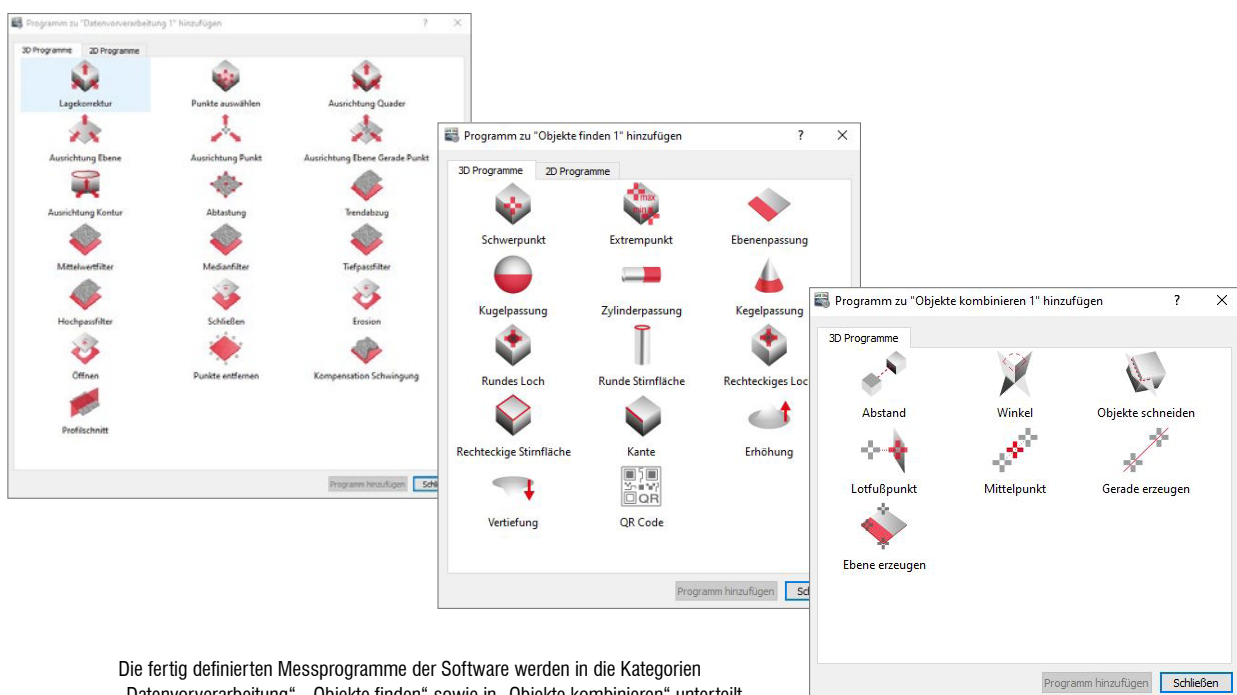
Programm zu "Datenvorverarbeitung 1" hinzufügen
?
3D Programme
2D Programme
Lagekorrektur
Punkte auswählen
Ausrichtung Quader
Ausrichtung Ebene
Ausrichtung Punkt
Ausrichtung Ebene Gerade Punkt
Ausrichtung Kontur
Abtastung
Trendabzug
Mittelwertfilter
Medianfilter
Tiefpassfilter
Hochpassfilter
Schließen
Erosion
Öffnen
Punkte entfernen
Kompensation Schwingung
Profilschnitt
Programm hinzufügen
Schl

Programm zu "Objekte finden 1" hinzufügen
?
3D Programme
2D Programme
Schwerpunkt
Extrempunkt
Ebenenpassung
Kugelpassung
Zylinderpassung
Kegelpassung
Rundes Loch
Runde Stirnfläche
Rechteckiges Loc
Rechteckige Stirnfläche
Kante
Erhöhung
Vertiefung
QR Code
Programm hinzufügen
Sch

Programm zu "Objekte kombinieren 1" hinzufügen
?
3D Programme
Abstand
Winkel
Objekte schneiden
Lotfußpunkt
Mittelpunkt
Gerade erzeugen
Ebene erzeugen
Programm hinzufügen
Schließen

Die fertig definierten Messprogramme der Software werden in die Kategorien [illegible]